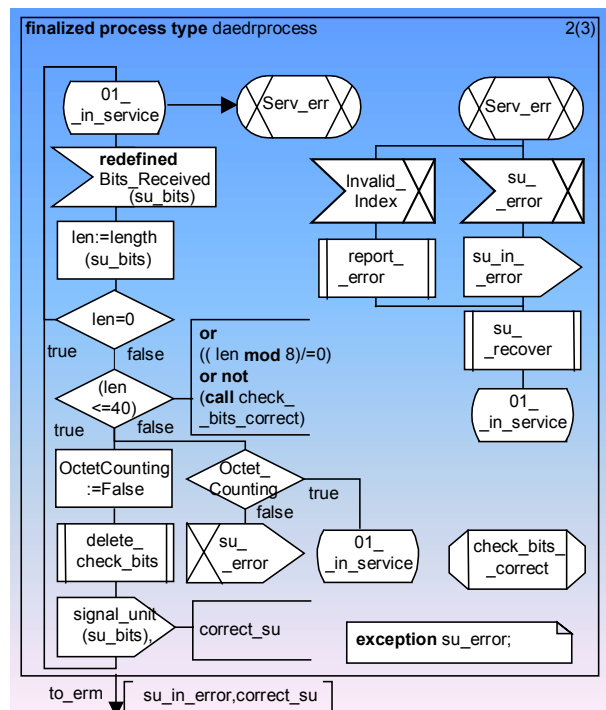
finalized process type daedrprocess

2(3)

01_ _in_service

Serv_err

Serv_err

redefined Bits_Received (su_bits)

Invalid_ Index

su_ _error

len:=length (su_bits)

report_ _error

su_in_ _error

len=0

su_ _recover

true

false

or (( len mod 8)/=0) or not (call check_ _bits_correct)

(len <=40)

01_ _in_service

true

false

OctetCounting :=False

Octet_ Counting

true

false

delete_ check_bits

su_ _error

01_ _in_service

check_bits_ _correct

signal_unit (su_bits),

correct_su

exception su_error;

to_erm

su_in_error,correct_su